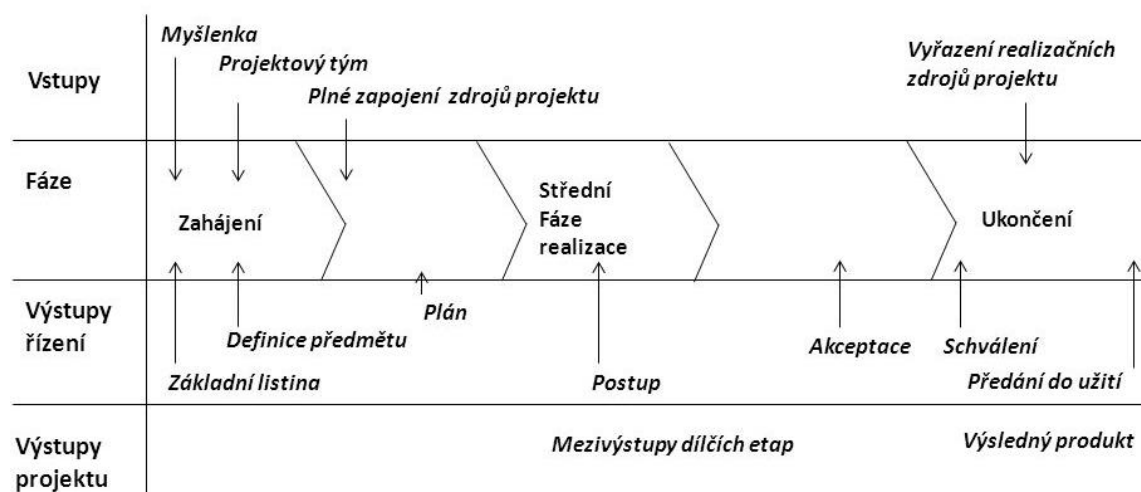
Vstupy

Myšlenka

Projektový tým

Plné zapojení zdrojů projektu

Vyřazení realizačních zdrojů projektu

Fáze

Zahájení

Střední Fáze realizace

Ukončení

Výstupy řízení

Plán

Definice předmětu

Základní listina

Postup

Akceptace

Schválení

Předání do užití

Výstupy projektu

Mezivýstupy dílčích etap

Výsledný produkt